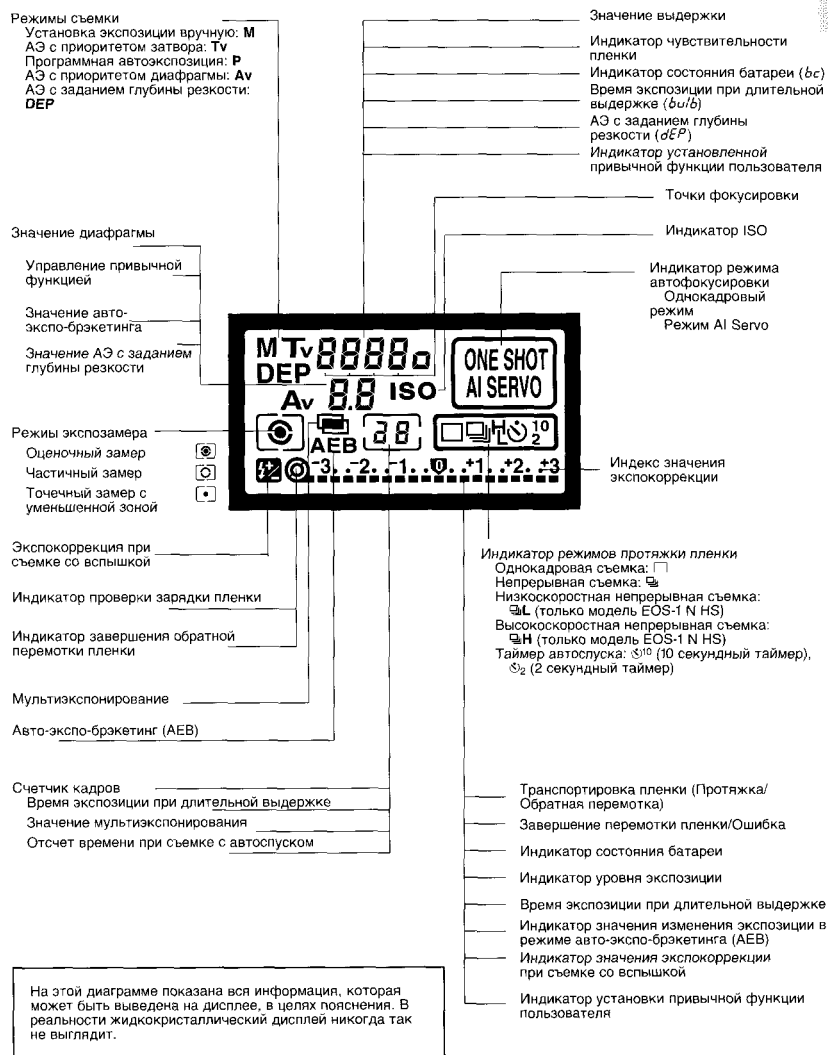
Режимы съемки
Установка экспозиции вручную: **M**
АЭ с приоритетом затвора: **Tv**
Программная автоэкспозиция: **P**
АЭ с приоритетом диафрагмы: **Av**
АЭ с заданием глубины резкости: **DEP**

Значение выдержки

Индикатор чувствительности пленки

Индикатор состояния батареи (*bc*)

Время экспозиции при длительной выдержке (*bulb*)

АЭ с заданием глубины резкости (*dEP*)

Индикатор установленной привычной функции пользователя

Точки фокусировки

Индикатор ISO

Значение диафрагмы

Управление привычной функцией

Значение авто-экспо-брэкетинга

Значение АЭ с заданием глубины резкости

Индикатор режима автофокусировки
Однокадровый режим
Режим AI Servo

M Tv 8888 o
DEP
Av 8.8 ISO
ONE SHOT
AI SERVO
AEB 88
-3. .-2. .-1. .0. .+1. .+2. .+3

Режимы экспозамера
Оценочный замер
Частичный замер
Точечный замер с уменьшенной зоной

Индекс значения экспокоррекции

Экспокоррекция при съемке со вспышкой

Индикатор проверки зарядки пленки

Индикатор завершения обратной перемотки пленки

Мультиэкспонирование

Авто-экспо-брэкетинг (AEB)

Индикатор режимов протяжки пленки
Однокадровая съемка: □
Непрерывная съемка: ▭
Низкоскоростная непрерывная съемка: **L** (только модель EOS-1 N HS)
Высокоскоростная непрерывная съемка: **H** (только модель EOS-1 N HS)
Таймер автоспуска: $^{10}$ (10 секундный таймер), $_2$ (2 секундный таймер)

Счетчик кадров
Время экспозиции при длительной выдержке
Значение мультиэкспонирования
Отсчет времени при съемке с автоспуском

Транспортировка пленки (Протяжка/Обратная перемотка)

Завершение перемотки пленки/Ошибка

Индикатор состояния батареи

Индикатор уровня экспозиции

Время экспозиции при длительной выдержке

Индикатор значения изменения экспозиции в режиме авто-экспо-брэкетинга (AEB)

Индикатор значения экспокоррекции при съемке со вспышкой

Индикатор установки привычной функции пользователя

На этой диаграмме показана вся информация, которая может быть выведена на дисплее, в целях пояснения. В реальности жидкокристаллический дисплей никогда так не выглядит.